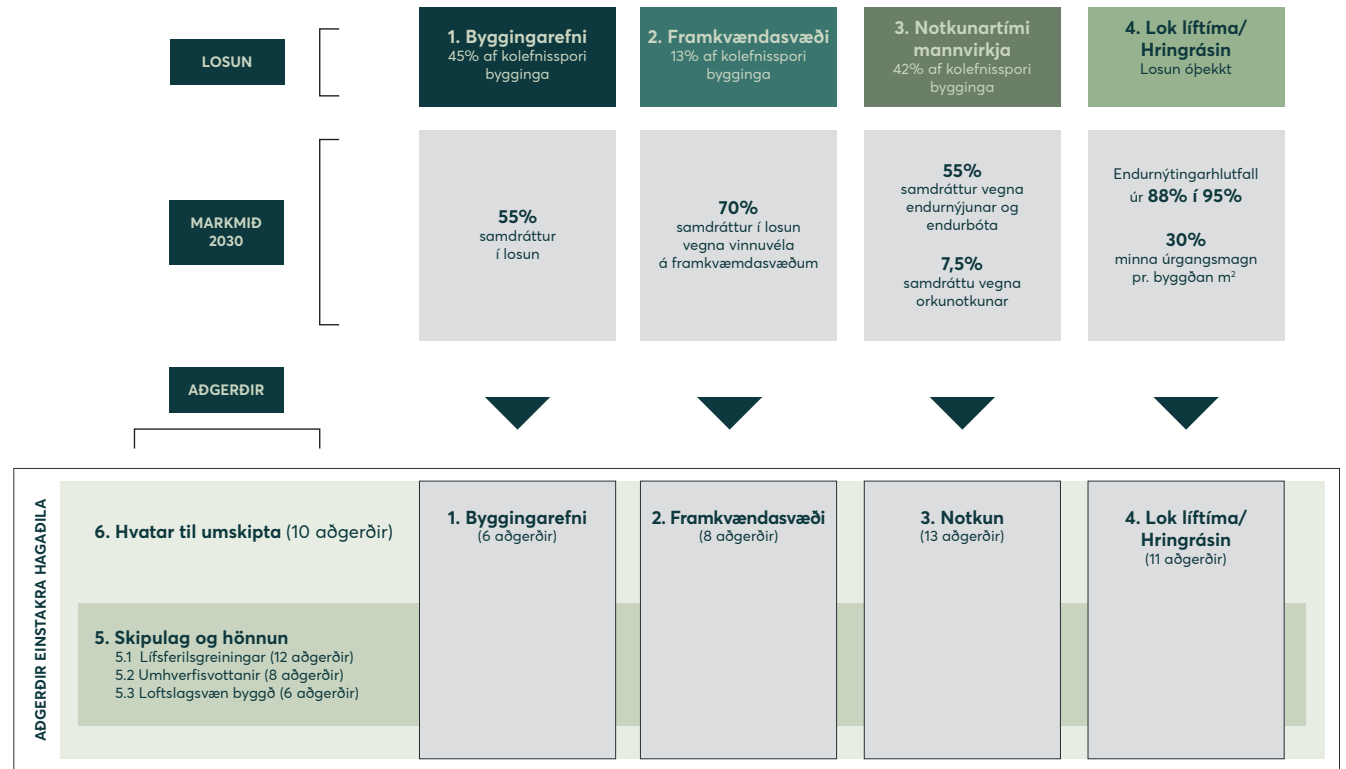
LOSUN

1. Byggingarefni
45% af kolefnisspori bygginga

2. Framkvændasvæði
13% af kolefnisspori bygginga

3. Notkunartími mannvirkja
42% af kolefnisspori bygginga

4. Lok líftíma/ Hringrásin
Losun óþekkt

MARKMIÐ 2030

55%
samdráttur í losun

70%
samdráttur í losun vegna vinnuvéla á framkvæmdasvæðum

55%
samdráttur vegna endurnýjunar og endurbóta

7,5%
samdráttu vegna orkunotkunar

Endurnýtingarhlutfall úr 88% í 95%

30%
minna úrgangsmagn pr. byggðan m$^2$

AÐGERÐIR

AÐGERÐIR EINSTAKRA HAGAÐILA

6. Hvatar til umskipta (10 aðgerðir)

5. Skipulag og hönnun
5.1 Lífsferilsgreiningar (12 aðgerðir)
5.2 Umhverfisvottanir (8 aðgerðir)
5.3 Loftslagsvæn byggð (6 aðgerðir)

1. Byggingarefni
(6 aðgerðir)

2. Framkvændasvæði
(8 aðgerðir)

3. Notkun
(13 aðgerðir)

4. Lok líftíma/ Hringrásin
(11 aðgerðir)